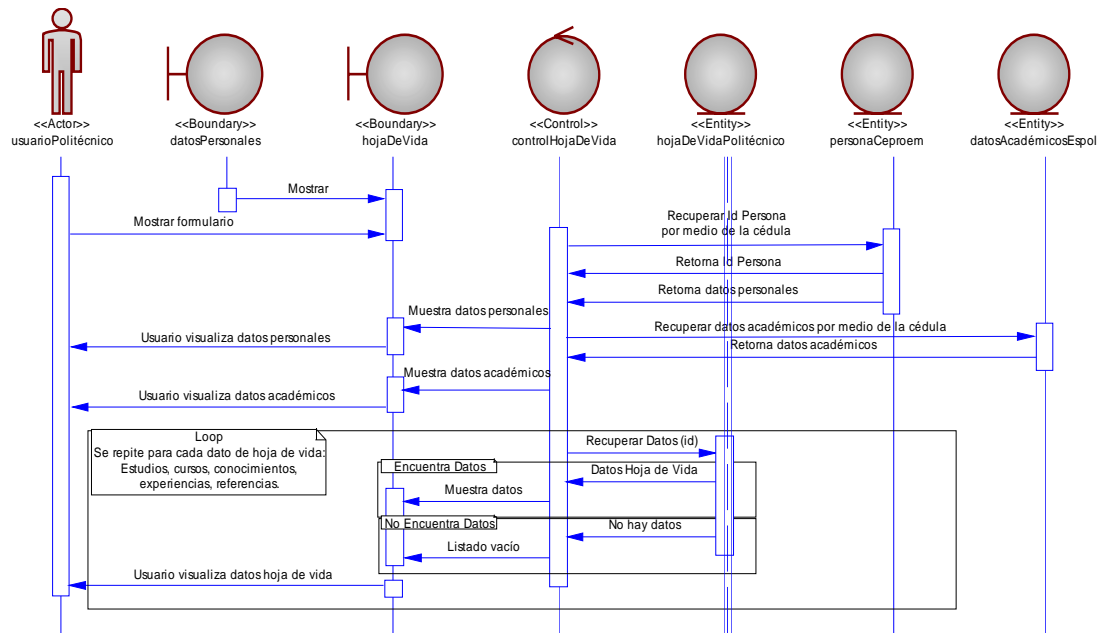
<<Actor>>
usuarioPolitécnico

<<Boundary>>
datosPersonales

<<Boundary>>
hojaDeVida

<<Control>>
controlHojaDeVida

<<Entity>>
hojaDeVidaPolitécnico

<<Entity>>
personaCeproem

<<Entity>>
datosAcadémicosEspol

Mostrar

Mostrar formulario

Recuperar Id Persona por medio de la cédula

Retorna Id Persona

Retorna datos personales

Muestra datos personales

Recuperar datos académicos por medio de la cédula

Usuario visualiza datos personales

Retorna datos académicos

Muestra datos académicos

Usuario visualiza datos académicos

Loop
Se repite para cada dato de hoja de vida: Estudios, cursos, conocimientos, experiencias, referencias.

Recuperar Datos (id)

Encuentra Datos

Datos Hoja de Vida

Muestra datos

No Encuentra Datos

No hay datos

Listado vacío

Usuario visualiza datos hoja de vida